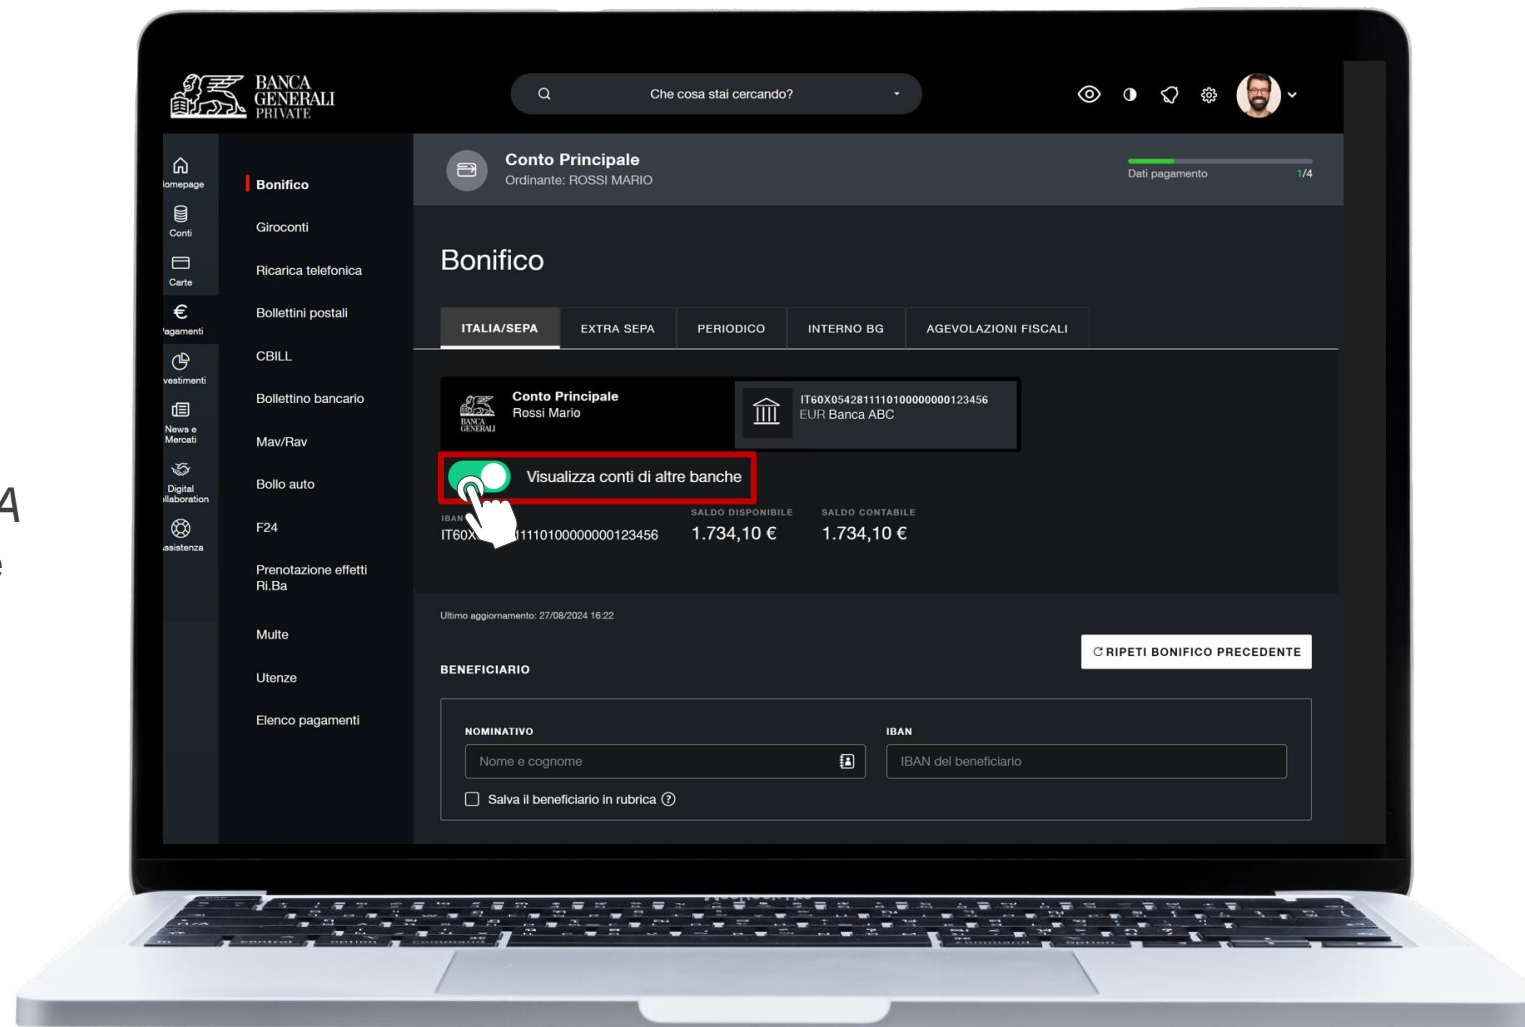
BANCA GENERALI PRIVATE

Che cosa stai cercando?

lomepage
Conti
Carte
'agamenti
vestimenti
News e Mercati
Digital llaboration
assistenza

Bonifico
Giroconti
Ricarica telefonica
Bollettini postali
CBILL
Bollettino bancario
Mav/Rav
Bollo auto
F24
Prenotazione effetti Ri.Ba
Multe
Utenze
Elenco pagamenti

Conto Principale
Ordinante: ROSSI MARIO

Dati pagamento 1/4

Bonifico

ITALIA/SEPA | EXTRA SEPA | PERIODICO | INTERNO BG | AGEVOLAZIONI FISCALI

Conto Principale
Rossi Mario

IT60X0542811101000000123456
EUR Banca ABC

Visualizza conti di altre banche

IBAN
IT60X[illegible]1110100000000123456

SALDO DISPONIBILE
1.734,10 €

SALDO CONTABILE
1.734,10 €

Ultimo aggiornamento: 27/08/2024 16:22

RIPETI BONIFICO PRECEDENTE

BENEFICIARIO

NOMINATIVO
Nome e cognome

IBAN
IBAN del beneficiario

Salva il beneficiario in rubrica

A
e